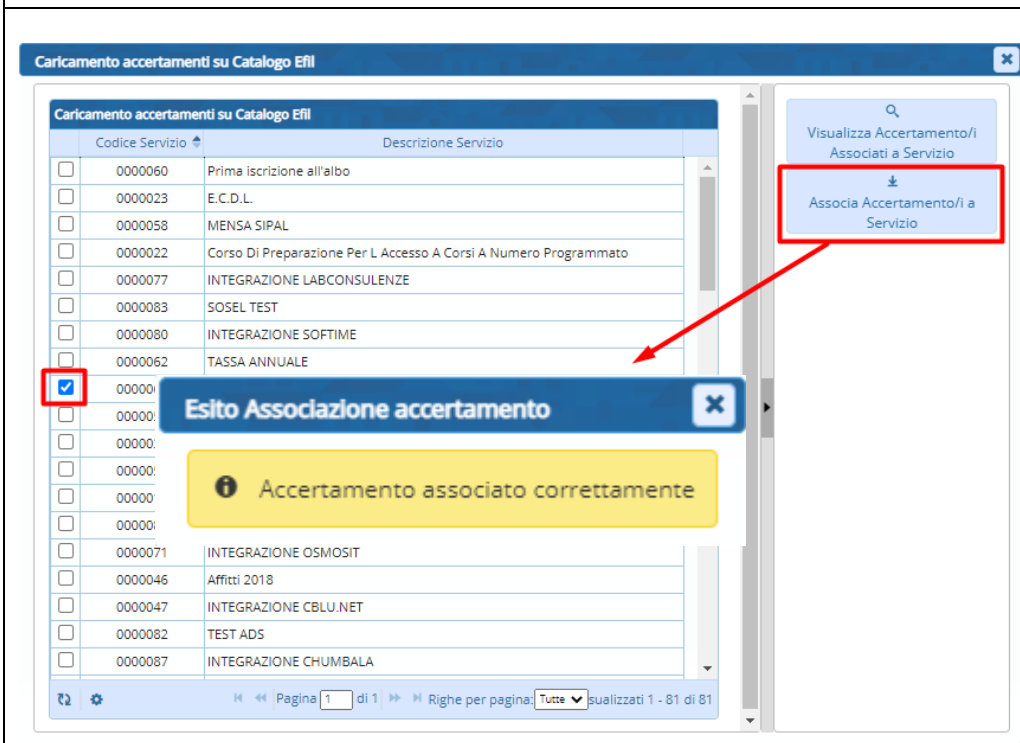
Caricamento accertamenti su Catalogo Efil

Caricamento accertamenti su Catalogo Efil

| | Codice Servizio | Descrizione Servizio |
|---|---|---|
| ☐ | 0000060 | Prima iscrizione all'albo |
| ☐ | 0000023 | E.C.D.L. |
| ☐ | 0000058 | MENSA SIPAL |
| ☐ | 0000022 | Corso Di Preparazione Per L Accesso A Corsi A Numero Programmato |
| ☐ | 0000077 | INTEGRAZIONE LABCONSULENZE |
| ☐ | 0000083 | SOSEL TEST |
| ☐ | 0000080 | INTEGRAZIONE SOFTIME |
| ☐ | 0000062 | TASSA ANNUALE |
| ☑ | 00000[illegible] | |
| ☐ | 00000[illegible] | |
| ☐ | 00000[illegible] | |
| ☐ | 00000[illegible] | |
| ☐ | 00000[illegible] | |
| ☐ | 00000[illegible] | |
| ☐ | 0000071 | INTEGRAZIONE OSMOSIT |
| ☐ | 0000046 | Affitti 2018 |
| ☐ | 0000047 | INTEGRAZIONE CBLU.NET |
| ☐ | 0000082 | TEST ADS |
| ☐ | 0000087 | INTEGRAZIONE CHUMBALA |

Pagina 1 di 1 Righe per pagina: Tutte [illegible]sualizzati 1 - 81 di 81

Visualizza Accertamento/i Associati a Servizio

Associa Accertamento/i a Servizio

Esito Associazione accertamento

Accertamento associato correttamente